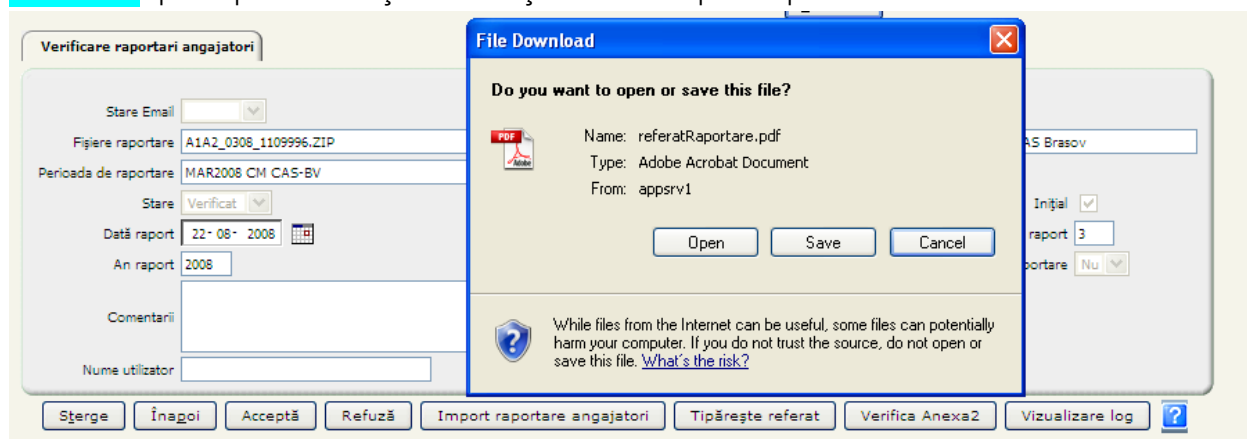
Verificare raportari angajatori

Stare Email
Fişiere raportare A1A2_0308_1109996.ZIP
Pericada de raportare MAR2008 CM CAS-BV
Stare Verificat
Dată raport 22-08-2008
An raport 2008
Comentarii
Nume utilizator

AS Brasov
Iniţial
raport 3
portare Nu

File Download
Do you want to open or save this file?
Name: referatRaportare.pdf
Type: Adobe Acrobat Document
From: appsrv1
Open Save Cancel
While files from the Internet can be useful, some files can potentially harm your computer. If you do not trust the source, do not open or save this file. What's the risk?

Sterge Înapoi Acceptă Refuză Import raportare angajatori Tipăreşte referat Verifica Anexa2 Vizualizare log ?